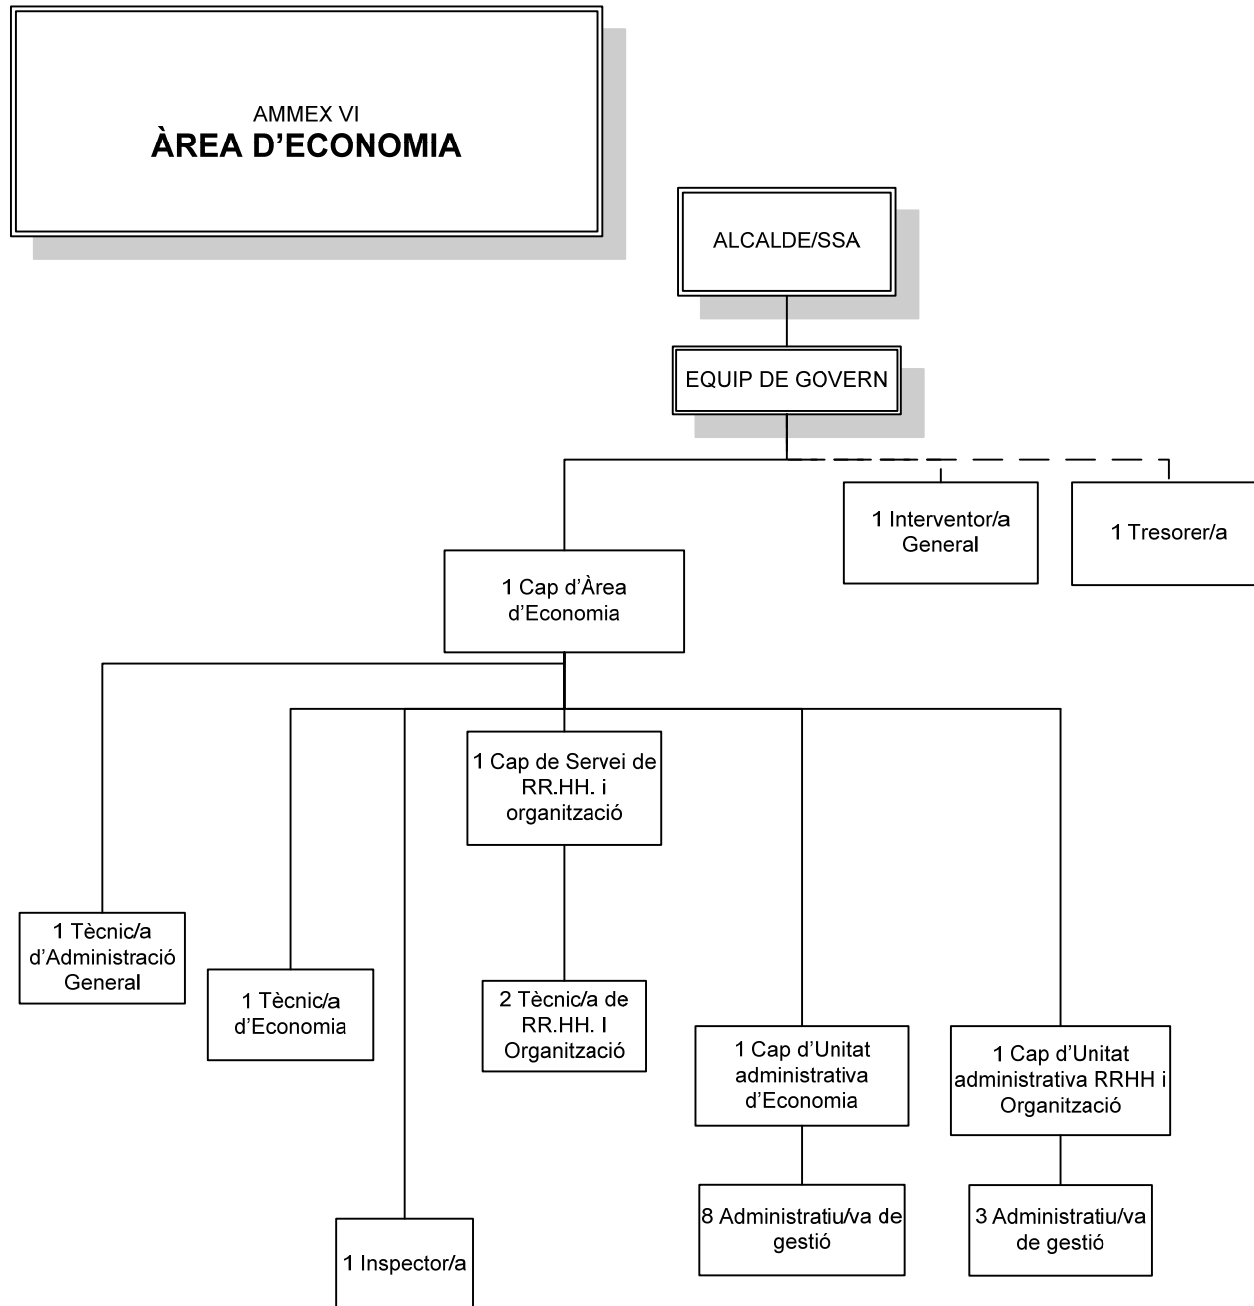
AMMEX VI
ÀREA D'ECONOMIA

ALCALDE/SSA

EQUIP DE GOVERN

1 Interventor/a General

1 Tresorer/a

1 Cap d'Àrea d'Economia

1 Cap de Servei de RR.HH. i organització

1 Tècnic/a d'Administració General

1 Tècnic/a d'Economia

2 Tècnic/a de RR.HH. I Organització

1 Cap d'Unitat administrativa d'Economia

1 Cap d'Unitat administrativa RRHH i Organització

8 Administratiu/va de gestió

3 Administratiu/va de gestió

1 Inspector/a